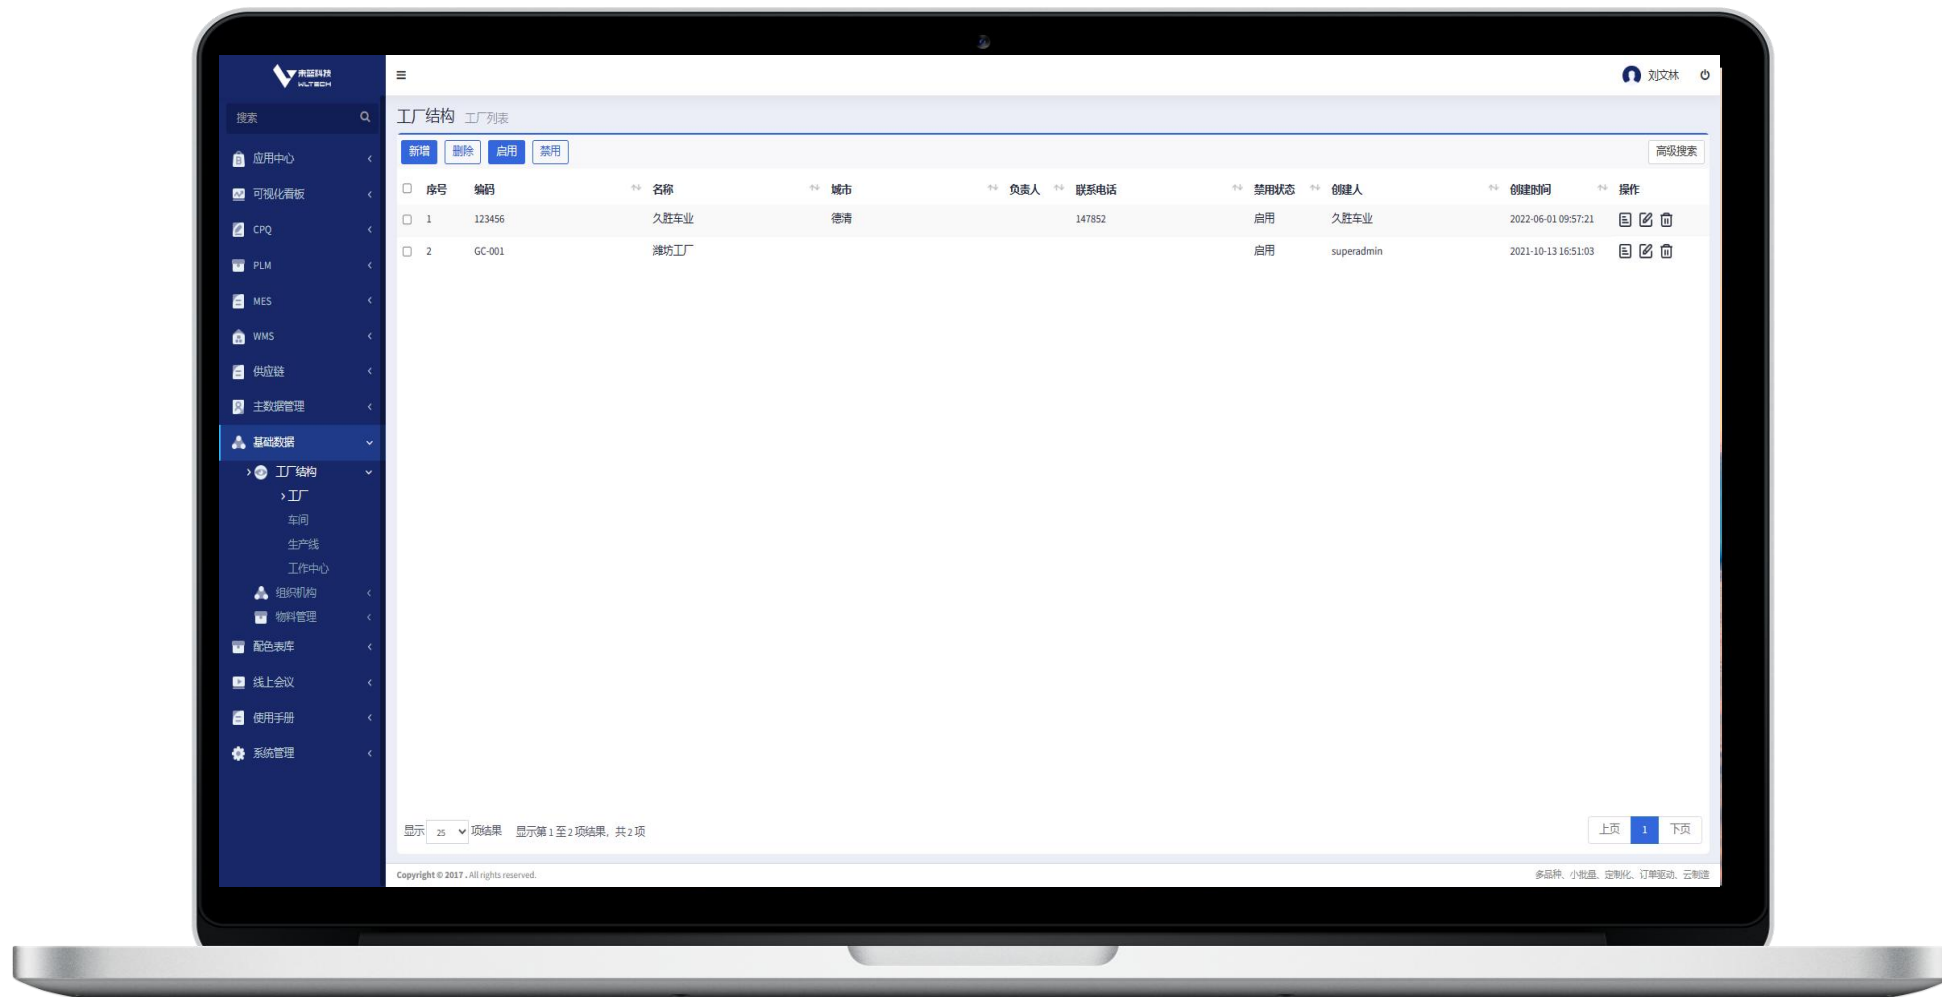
未蓝科技 WLTECH

搜索

应用中心
可视化看板
CPQ
PLM
MES
WMS
供应链
主数据管理
基础数据
工厂结构
工厂
车间
生产线
工作中心
组织机构
物料管理
配色表库
线上会议
使用手册
系统管理

刘文林

工厂结构 工厂列表

新增 删除 启用 禁用

高级搜索

| | 序号 | 编码 | 名称 | 城市 | 负责人 | 联系电话 | 禁用状态 | 创建人 | 创建时间 | 操作 |
|---|---|---|---|---|---|---|---|---|---|---|
| | 1 | 123456 | 久胜车业 | 德清 | | 147852 | 启用 | 久胜车业 | 2022-06-01 09:57:21 | |
| | 2 | GC-001 | 潍坊工厂 | | | | 启用 | superadmin | 2021-10-13 16:51:03 | |

显示 25 项结果 显示第 1 至 2 项结果，共 2 项

上页 1 下页

Copyright © 2017 . All rights reserved.

多品种、小批量、定制化、订单驱动、云制造